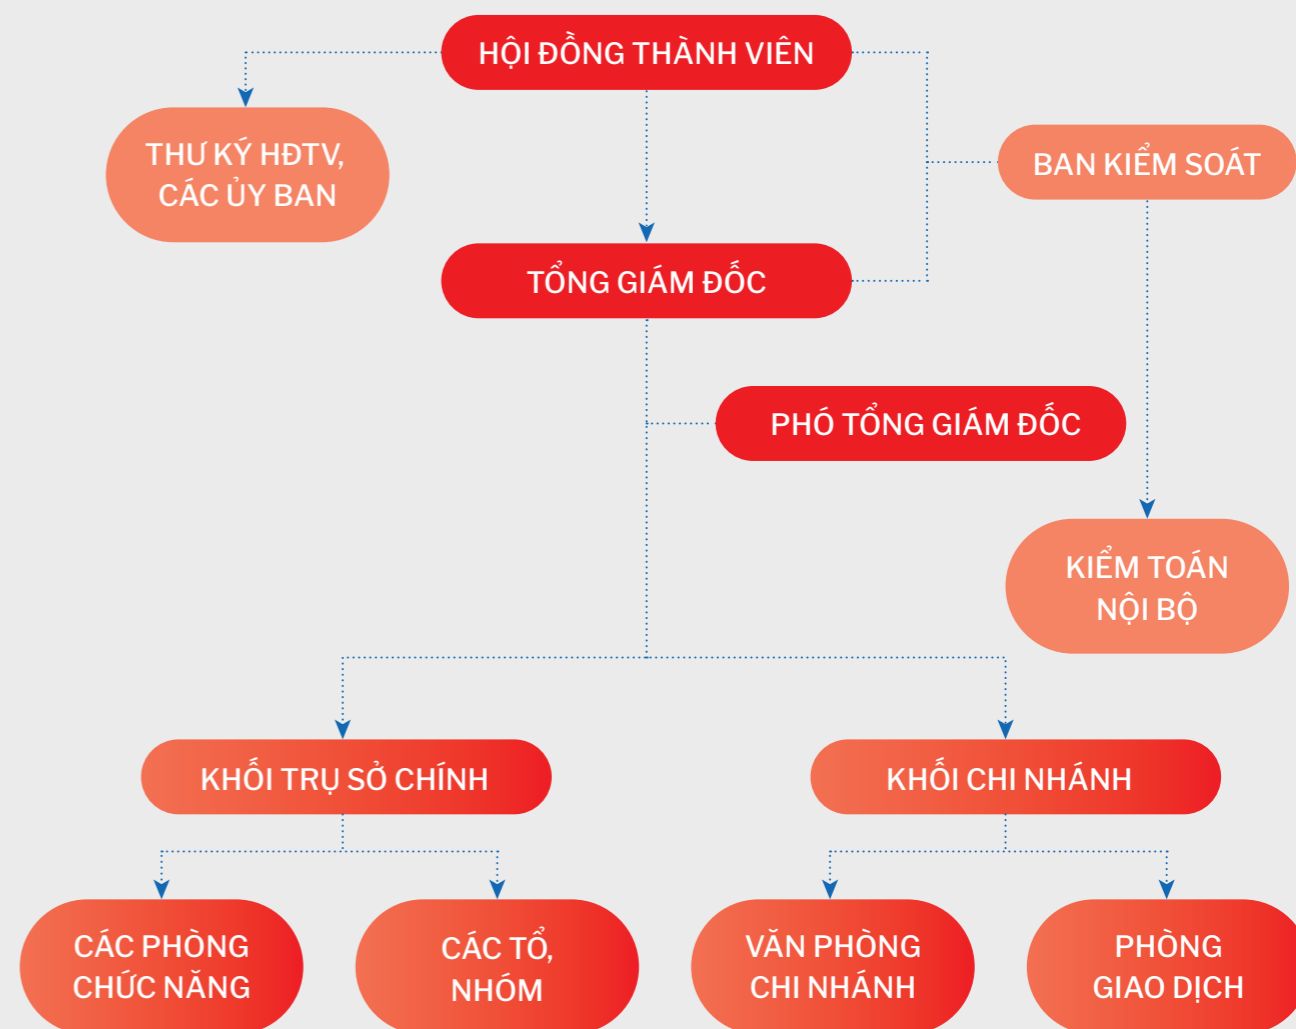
HỘI ĐỒNG THÀNH VIÊN

THƯ KÝ HĐTV, CÁC ỦY BAN

BAN KIỂM SOÁT

TỔNG GIÁM ĐỐC

PHÓ TỔNG GIÁM ĐỐC

KIỂM TOÁN NỘI BỘ

KHỐI TRỤ SỞ CHÍNH

KHỐI CHI NHÁNH

CÁC PHÒNG CHỨC NĂNG

CÁC TỔ, NHÓM

VĂN PHÒNG CHI NHÁNH

PHÒNG GIAO DỊCH